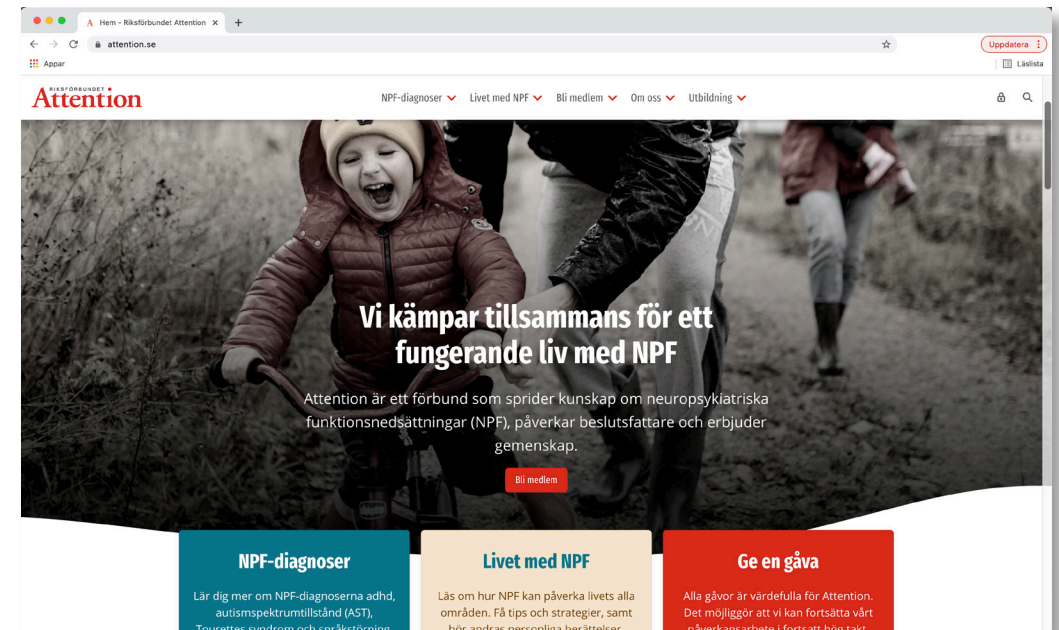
Hem - Riksförbundet Attention ×

attention.se

Uppdatera

Appar

Läslista

RIKSFÖRBUNDET Attention

NPF-diagnoser Livet med NPF Bli medlem Om oss Utbildning

Vi kämpar tillsammans för ett fungerande liv med NPF

Attention är ett förbund som sprider kunskap om neuropsykiatriska funktionsnedsättningar (NPF), påverkar beslutsfattare och erbjuder gemenskap.

Bli medlem

NPF-diagnoser

Lär dig mer om NPF-diagnoserna adhd, autismspektrumtillstånd (AST), Tourettes syndrom och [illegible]

Livet med NPF

Läs om hur NPF kan påverka livets alla områden. Få tips och strategier, samt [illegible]

Ge en gåva

Alla gåvor är värdefulla för Attention. Det möjliggör att vi kan fortsätta vårt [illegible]